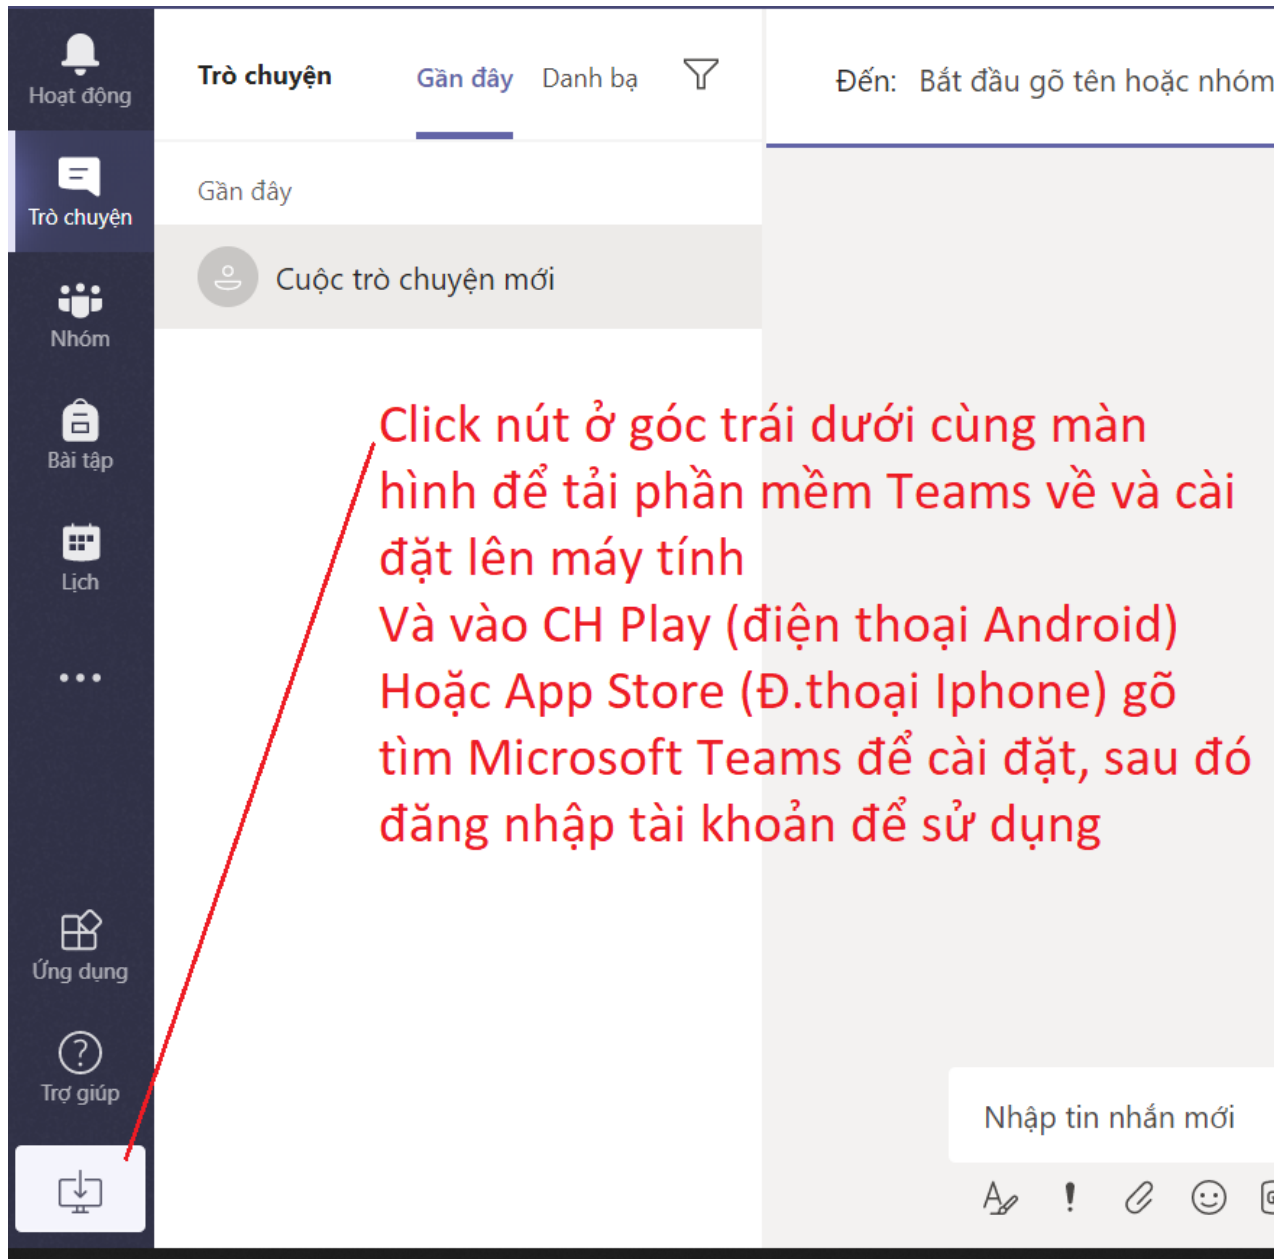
Hoạt động

Trò chuyện

Nhóm

Bài tập

Lịch

•••

Ứng dụng

Trợ giúp

Trò chuyện

Gần đây

Danh bạ

Đến: Bắt đầu gõ tên hoặc nhóm

Gần đây

Cuộc trò chuyện mới

Click nút ở góc trái dưới cùng màn hình để tải phần mềm Teams về và cài đặt lên máy tính
Và vào CH Play (điện thoại Android)
Hoặc App Store (Đ.thoại Iphone) gõ tìm Microsoft Teams để cài đặt, sau đó đăng nhập tài khoản để sử dụng

Nhập tin nhắn mới